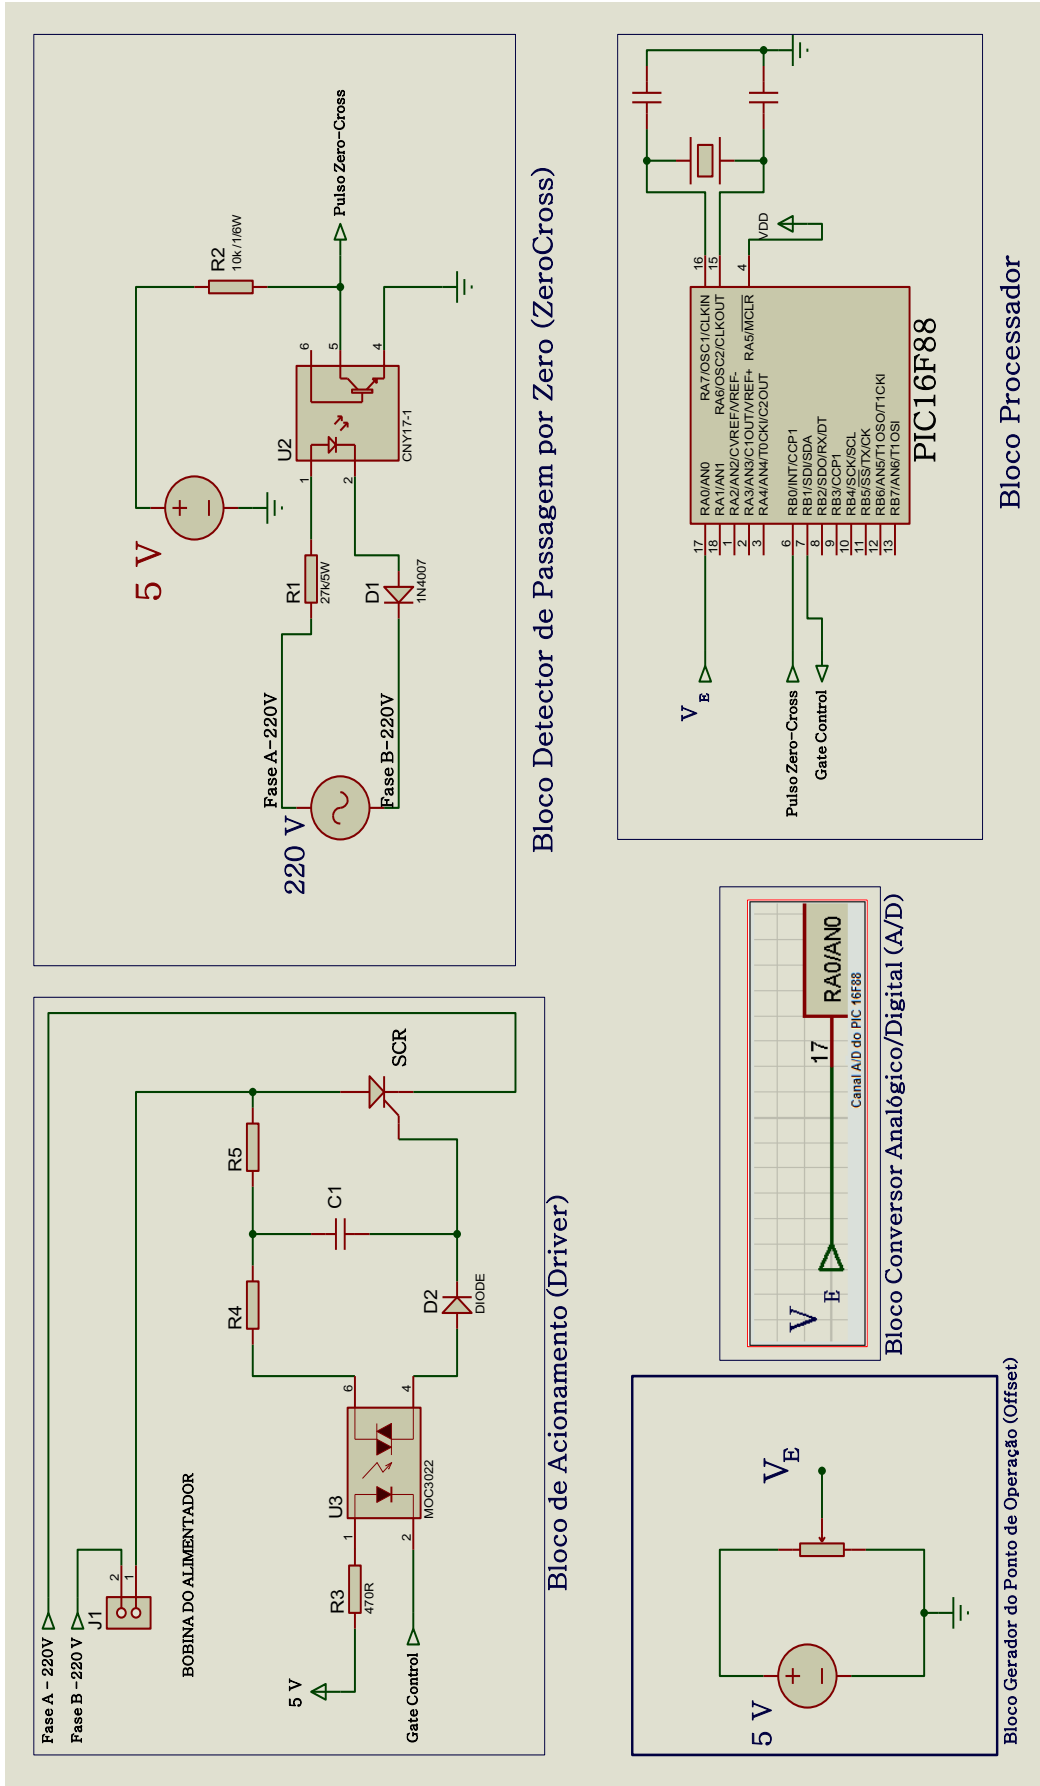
Pulso Zero-Cross

R2
10k/1/6W

5 V

U2

CNY17-1

6 5 4

1 2

R1
27k/5W

D1
1N4007

Fase A-220V

Fase B-220V

220 V

Bloco Detector de Passagem por Zero (ZeroCross)

16 15 4

VDD

RA7/OSC1/CLKIN
RA6/OSC2/CLKOUT
RA5/$\overline{MCLR}$

RA0/AN0
RA1/AN1
RA2/AN2/CVREF/VREF-
RA3/AN3/C1OUT/VREF+
RA4/AN4/T0CKI/C2OUT

RB0/INT/CCP1
RB1/SDI/SDA
RB2/SDO/RX/DT
RB3/CCP1
RB4/SCK/SCL
RB5/SS/TX/CK
RB6/AN5/T1OSO/T1CKI
RB7/AN6/T1OSI

17 18 1 2 3 6 7 8 9 10 11 12 13

PIC16F88

$V_E$

Pulso Zero-Cross

Gate Control

Bloco Processador

Fase A - 220V
Fase B - 220 V

J1

2 1

BOBINA DO ALIMENTADOR

5 V

R3
470R

Gate Control

U3

MOC3022

1 2 6 4

R4

D2
DIODE

C1

R5

SCR

Bloco de Acionamento (Driver)

$V_E$

17

RA0/AN0

Canal A/D do PIC 16F88

Bloco Conversor Analógico/Digital (A/D)

$V_E$

5 V

Bloco Gerador do Ponto de Operação (Offset)